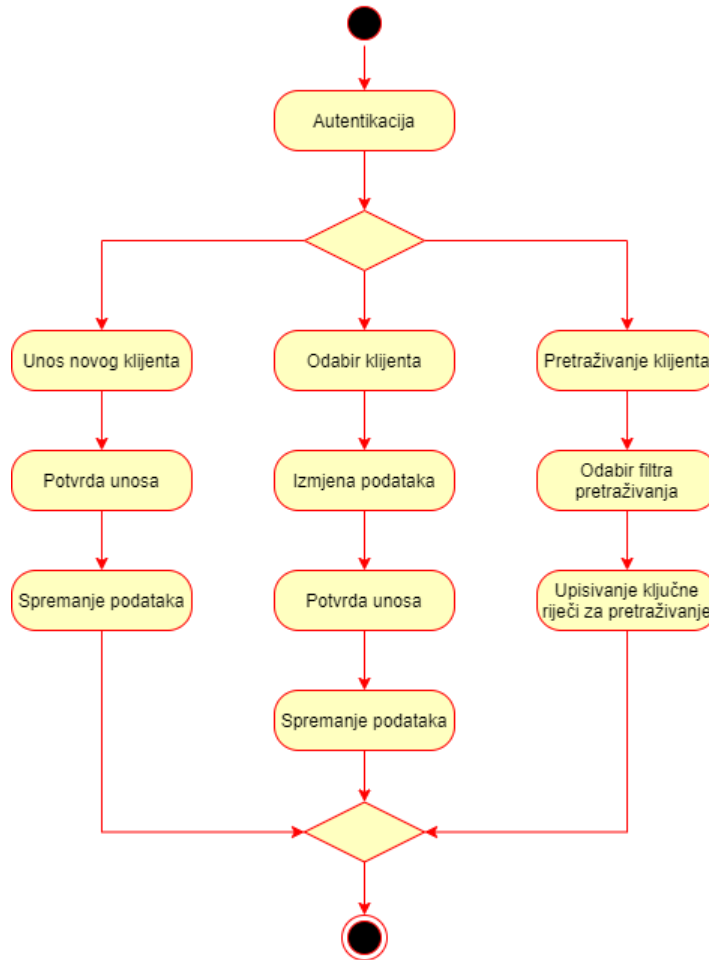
Autentikacija

Unos novog klijenta

Potvrda unosa

Spremanje podataka

Odabir klijenta

Izmjena podataka

Potvrda unosa

Spremanje podataka

Pretraživanje klijenta

Odabir filtra pretraživanja

Upisivanje ključne riječi za pretraživanje